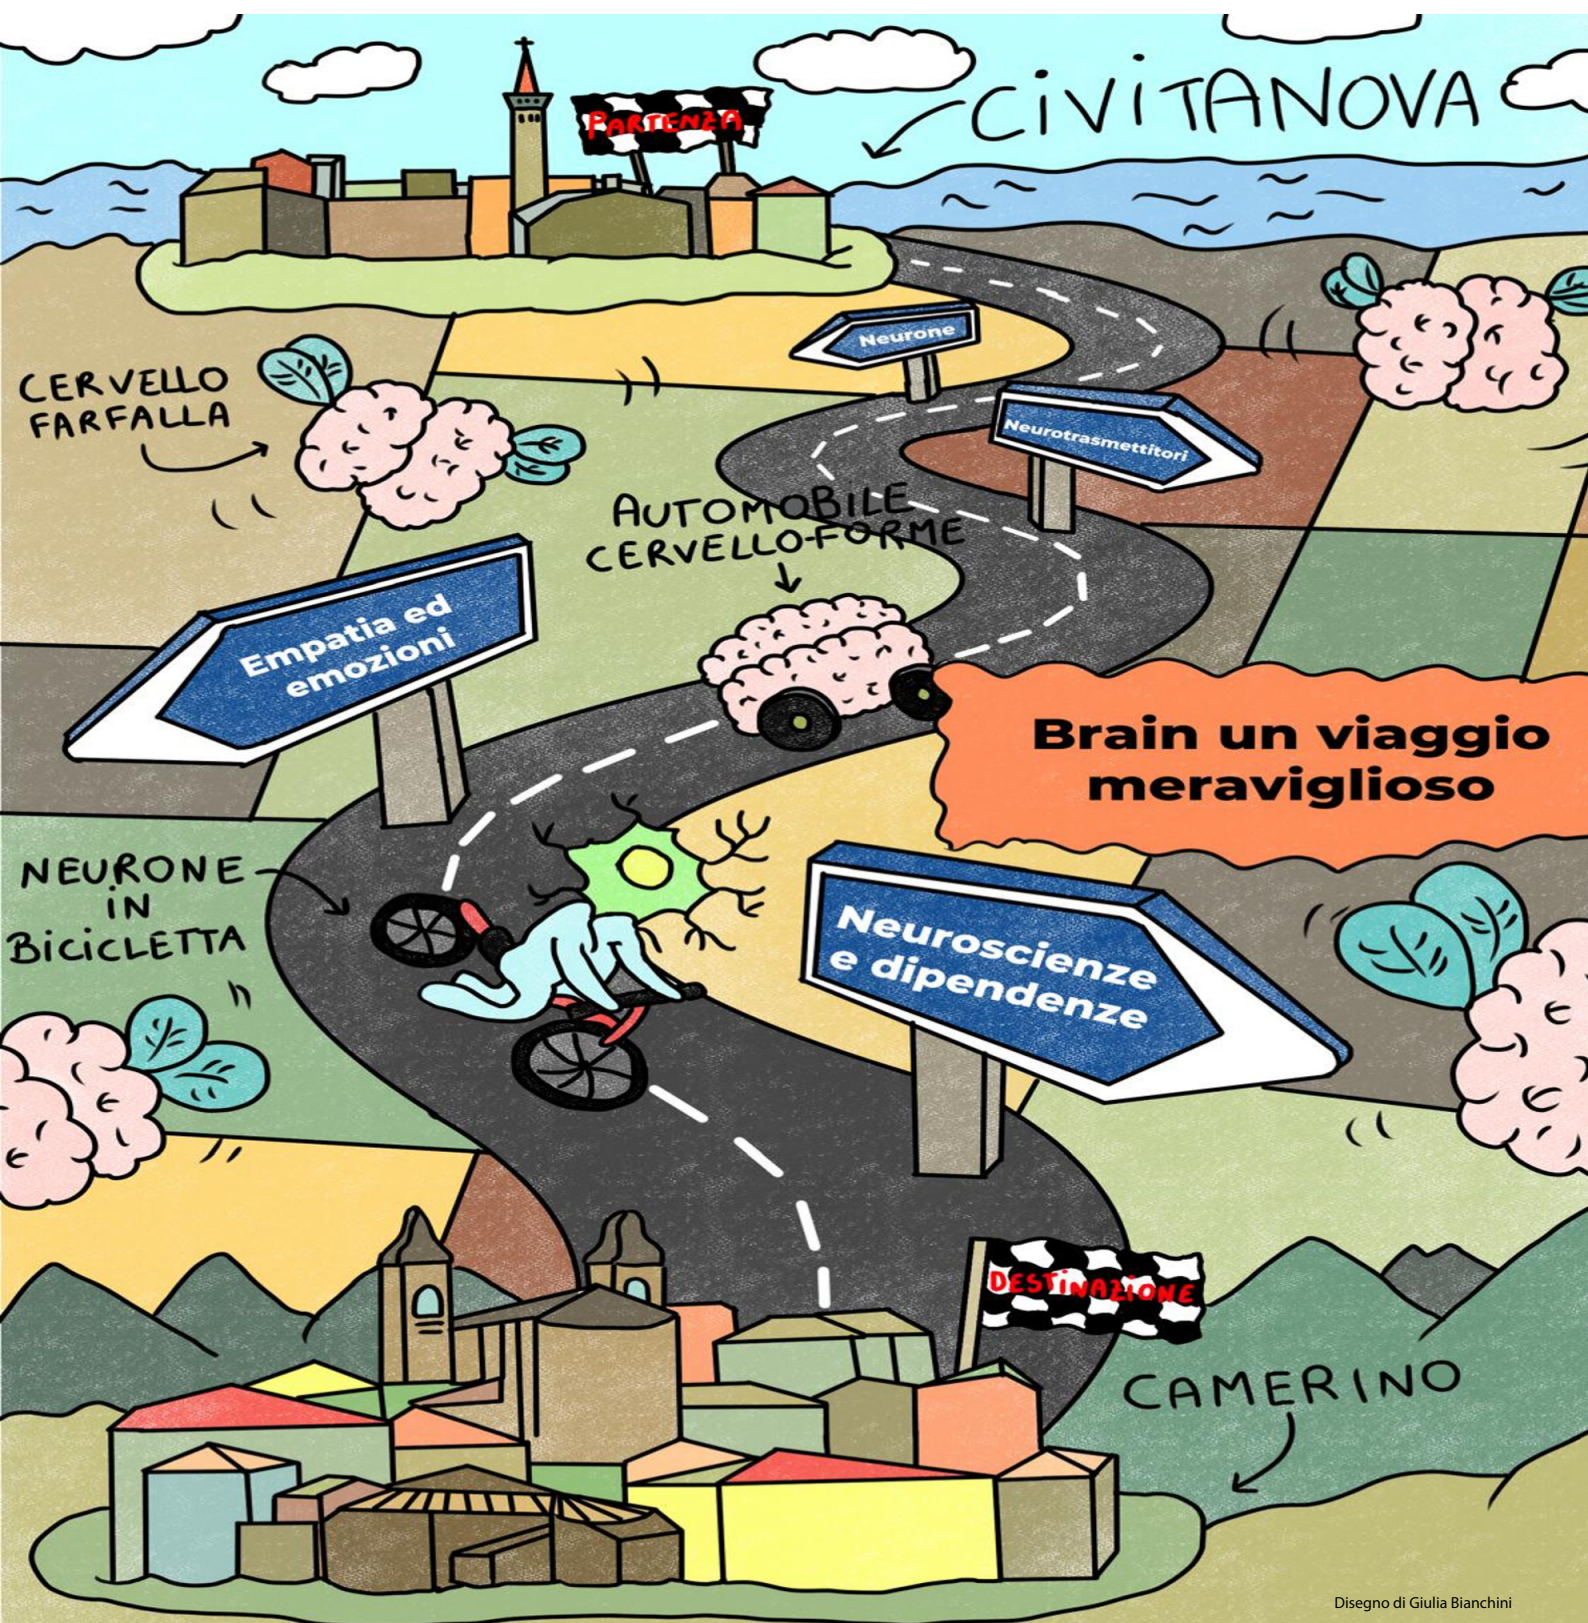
PARTENZA

CIVITANOVA

Neurone

Neurotrasmettitori

CERVELLO FARFALLA

AUTOMOBILE CERVELLO-FORME

Empatia ed emozioni

Brain un viaggio meraviglioso

NEURONE IN BICICLETTA

Neuroscienze e dipendenze

DESTINAZIONE

CAMERINO

Disegno di Giulia Bianchini